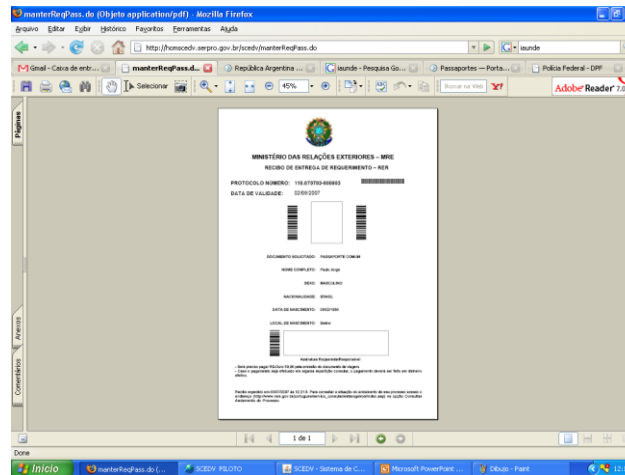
manterReqPass.do (Objeto application/pdf) - Mozilla Firefox

Arquivo Editar Exibir Histórico Favoritos Ferramentas Ajuda

http://homscedv.serpro.gov.br/scedv/manterReqPass.do

iaunde

Gmail - Caixa de entr... | manterReqPass.d... | República Argentina ... | iaunde - Pesquisa Go... | Passaportes — Porta... | Polícia Federal - DPF

Selecionar | 45% | Buscar na Web | Adobe Reader 7.0

Páginas

MINISTÉRIO DAS RELAÇÕES EXTERIORES – MRE

RECIBO DE ENTREGA DE REQUERIMENTO – RER

PROTOCOLO NÚMERO: 110.070703-000003

DATA DE VALIDADE: 02/08/2007

DOCUMENTO SOLICITADO: PASSAPORTE COMUM

NOME COMPLETO: Paulo Jorge

SEXO: MASCULINO

NACIONALIDADE: BRASIL

DATA DE NASCIMENTO: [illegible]

LOCAL DE NASCIMENTO: Bahia

Assinatura Requerente/Responsável

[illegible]

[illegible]

Anexos

Comentários

1 de 1

Done

Início | manterReqPass.do (... | SCEDV PILOTO | SCEDV - Sistema de C... | Microsoft PowerPoint ... | Dibujo - Paint | 12: